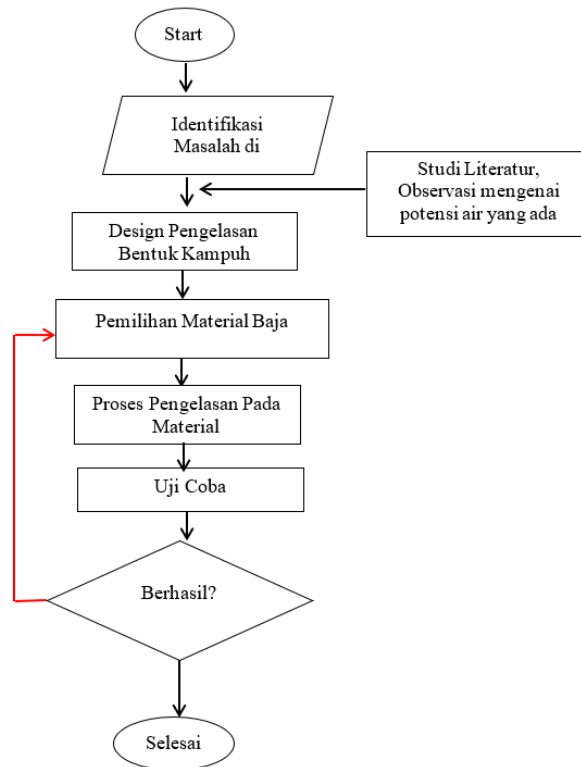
Start

Identifikasi Masalah di

Studi Literatur, Observasi mengenai potensi air yang ada

Design Pengelasan Bentuk Kampuh

Pemilihan Material Baja

Proses Pengelasan Pada Material

Uji Coba

Berhasil?

Selesai